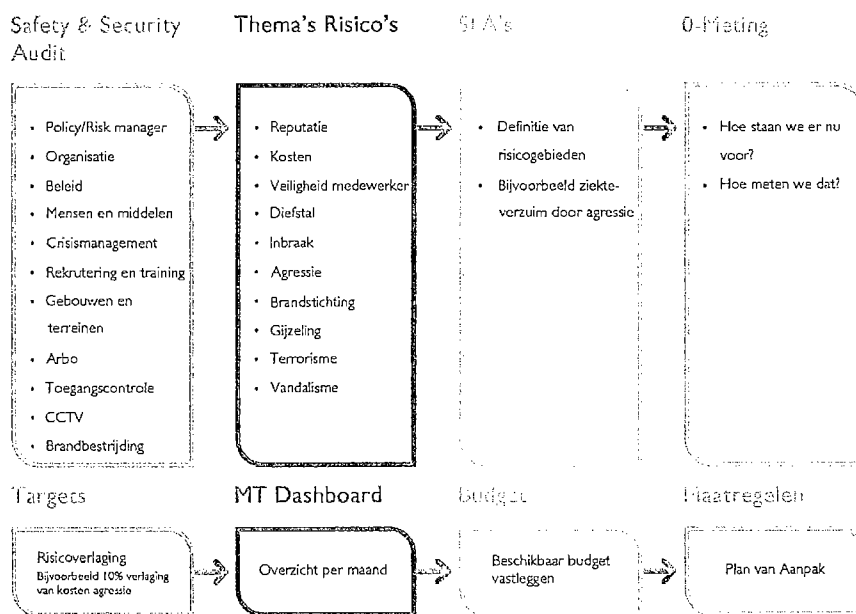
Safety & Security Audit

- Policy/Risk manager
- Organisatie
- Beleid
- Mensen en middelen
- Crisismanagement
- Rekrutering en training
- Gebouwen en terreinen
- Arbo
- Toegangscontrole
- CCTV
- Brandbestrijding

Thema's Risico's

- Reputatie
- Kosten
- Veiligheid medewerker
- Diefstal
- Inbraak
- Agressie
- Brandstichting
- Gijzeling
- Terrorisme
- Vandalisme

SLA's

- Definitie van risicogebieden
- Bijvoorbeeld ziekteverzuim door agressie

0-Meting

- Hoe staan we er nu voor?
- Hoe meten we dat?

Targets

Risicoverlaging
Bijvoorbeeld 10% verlaging van kosten agressie

MT Dashboard

Overzicht per maand

Budget

Beschikbaar budget vastleggen

Maatregelen

Plan van Aanpak